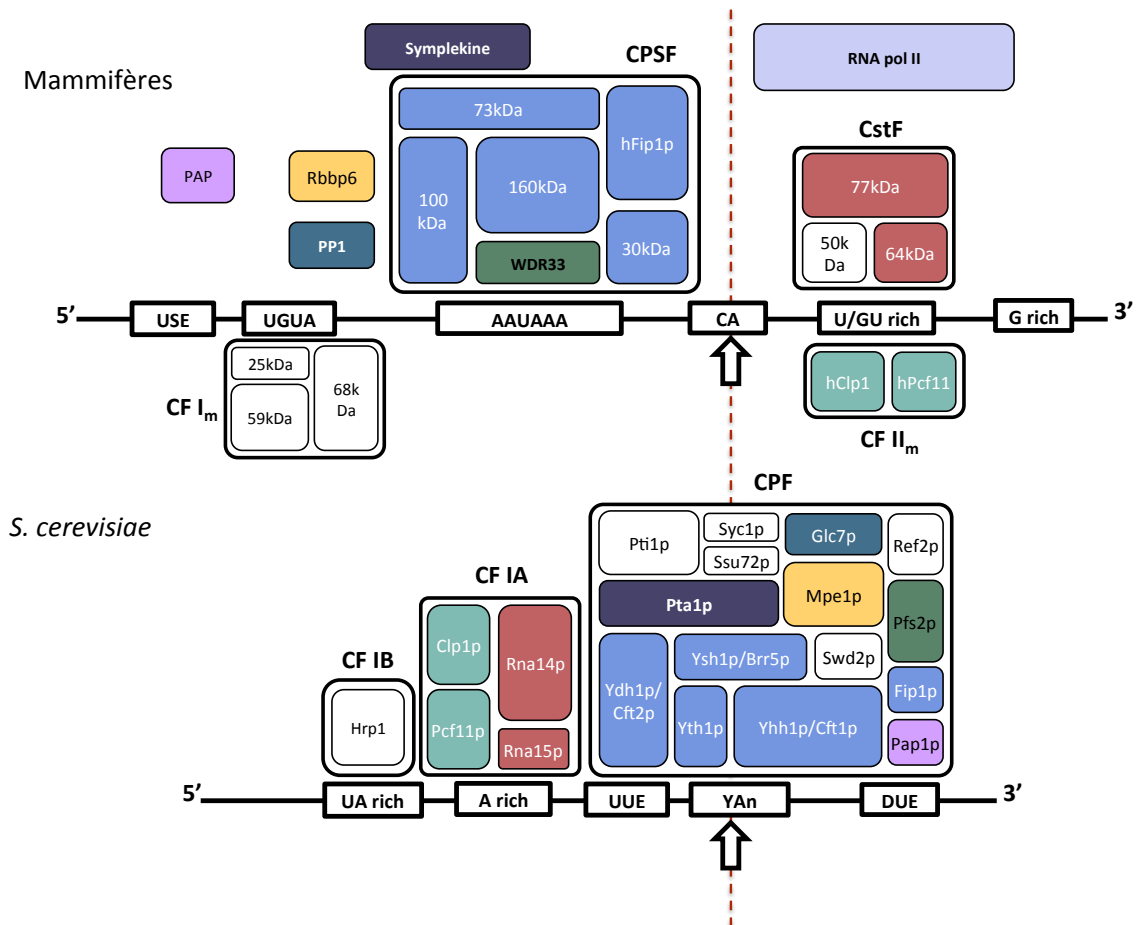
Mammifères

Symplekine

CPSF

73kDa

hFip1p

100 kDa

160kDa

30kDa

WDR33

RNA pol II

CstF

77kDa

50k Da

64kDa

PAP

Rbbp6

PP1

5'

USE

UGUA

AAUAAA

CA

U/GU rich

G rich

3'

25kDa

59kDa

68k Da

CF $I_m$

hClp1

hPcf11

CF $II_m$

CPF

S. cerevisiae

Pti1p

Syc1p

Ssu72p

Glc7p

Ref2p

CF IA

Pta1p

Mpe1p

Pfs2p

Clp1p

Rna14p

Ydh1p/ Cft2p

Ysh1p/Brr5p

Swd2p

CF IB

Fip1p

Hrp1

Pcf11p

Yth1p

Yhh1p/Cft1p

Pap1p

Rna15p

5'

UA rich

A rich

UUE

YAn

DUE

3'